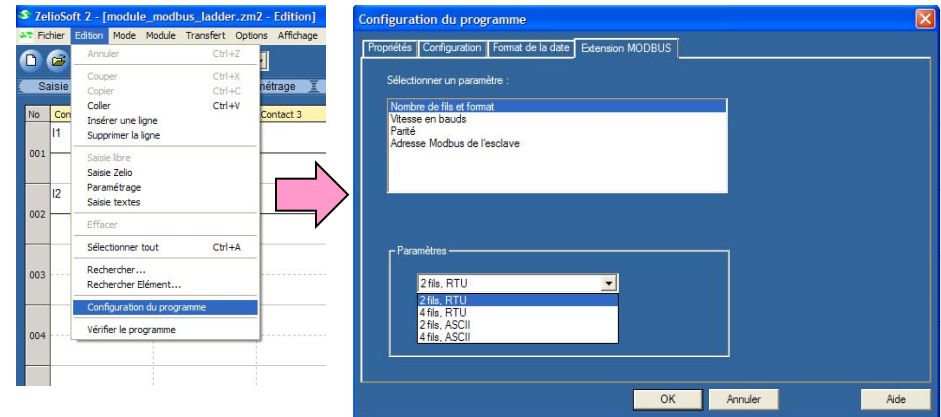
ZelioSoft 2 - [module_modbus_ladder.zm2 - Edition]

Fichier Edition Mode Module Transfert Options Affichage

Saisie

métrage

No Con

Contact 3

I1

001

I2

002

003

004

Annuler Ctrl+Z
Couper Ctrl+X
Copier Ctrl+C
Coller Ctrl+V
Insérer une ligne
Supprimer la ligne
Saisie libre
Saisie Zelio
Paramétrage
Saisie textes
Effacer
Sélectionner tout Ctrl+A
Rechercher...
Rechercher Elément...
Configuration du programme
Vérifier le programme

Configuration du programme

Propriétés | Configuration | Format de la date | Extension MODBUS

Sélectionner un paramètre :

Nombre de fils et format
Vitesse en bauds
Parité
Adresse Modbus de l'esclave

Paramètres

2 fils, RTU

2 fils, RTU
4 fils, RTU
2 fils, ASCII
4 fils, ASCII

OK | Annuler | Aide